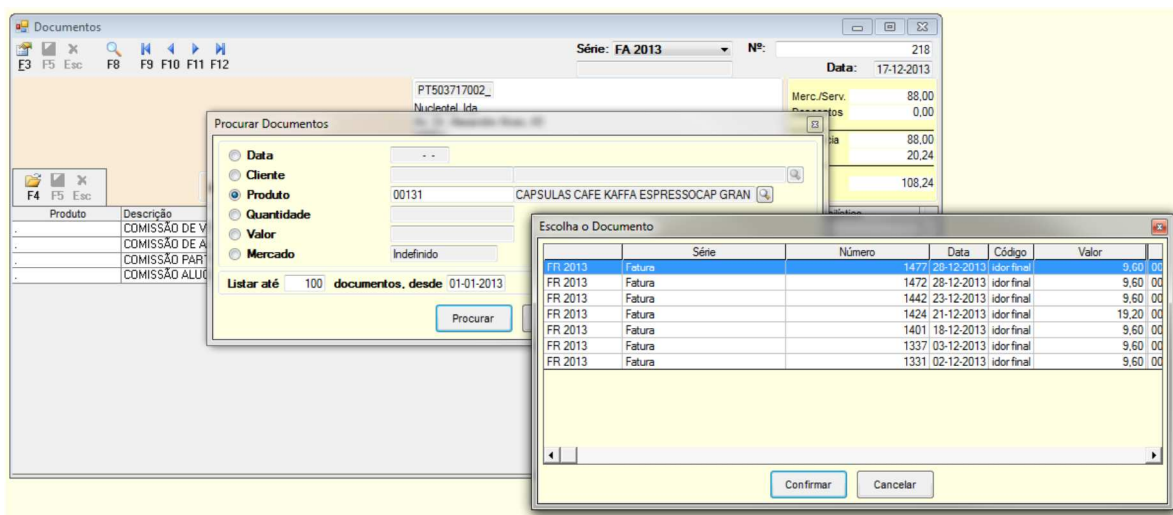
Documentos

F3 F5 Esc F8 F9 F10 F11 F12

Série: FA 2013 Nº: 218

Data: 17-12-2013

PT503717002_
Nucleotel, lda
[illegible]

Merc./Serv. 88,00
Descontos 0,00
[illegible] 88,00
20,24
108,24

F4 F5 Esc

| Produto | Descrição |
|---|---|
| . | COMISSÃO DE V |
| . | COMISSÃO DE A |
| . | COMISSÃO PART |
| . | COMISSÃO ALU |

Procurar Documentos

Data - -
Cliente
Produto 00131 CAPSULAS CAFE KAFFA ESPRESSOCAP GRAN
Quantidade
Valor
Mercado Indefinido

Listar até 100 documentos, desde 01-01-2013

Procurar

Escolha o Documento

| | Série | Número | Data | Código | Valor | |
|---|---|---|---|---|---|---|
| FR 2013 | Fatura | 1477 | 28-12-2013 | idor final | 9,60 | 00 |
| FR 2013 | Fatura | 1472 | 28-12-2013 | idor final | 9,60 | 00 |
| FR 2013 | Fatura | 1442 | 23-12-2013 | idor final | 9,60 | 00 |
| FR 2013 | Fatura | 1424 | 21-12-2013 | idor final | 19,20 | 00 |
| FR 2013 | Fatura | 1401 | 18-12-2013 | idor final | 9,60 | 00 |
| FR 2013 | Fatura | 1337 | 03-12-2013 | idor final | 9,60 | 00 |
| FR 2013 | Fatura | 1331 | 02-12-2013 | idor final | 9,60 | 00 |

Confirmar Cancelar